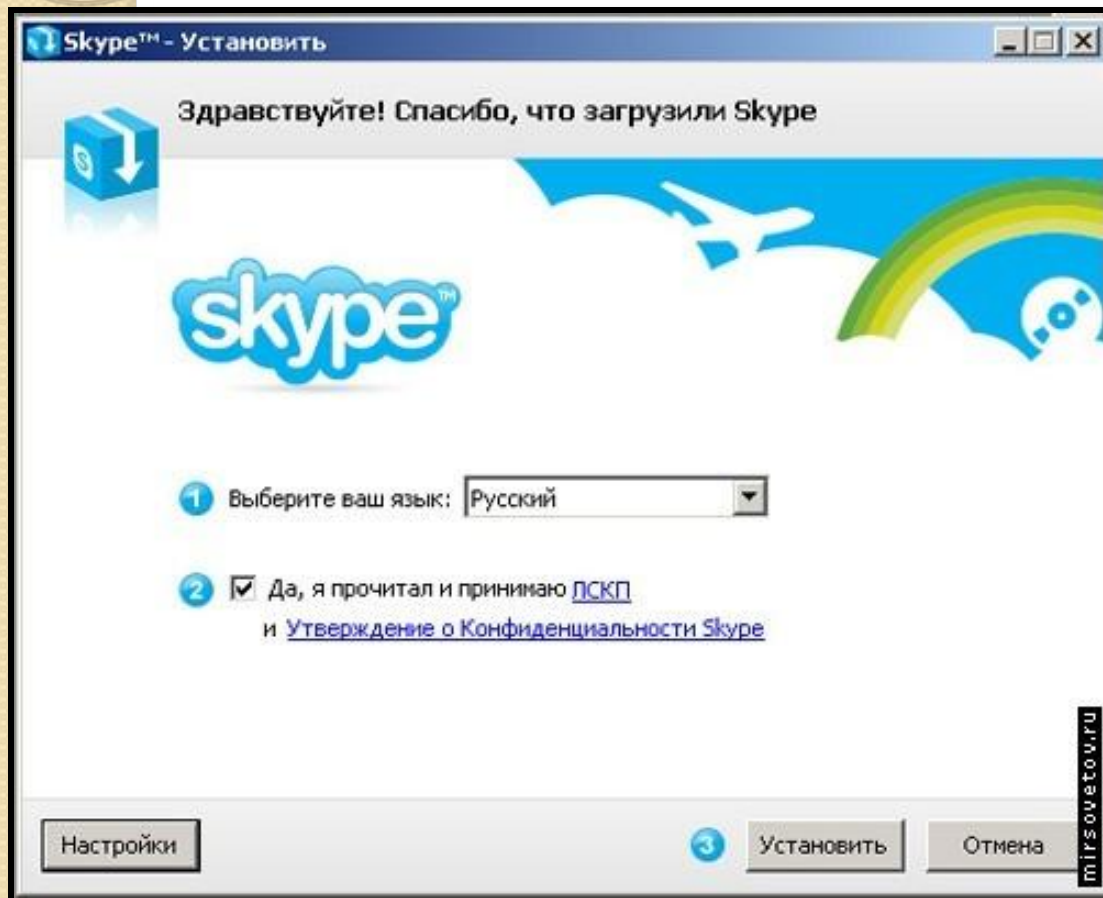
Skype™ - Установить

Здравствуйте! Спасибо, что загрузили Skype

skype™

1 Выберите ваш язык: Русский

2 Да, я прочитал и принимаю ПСКП
и Утверждение о Конфиденциальности Skype

mirsovetov.ru

Настройки

3 Установить

Отмена